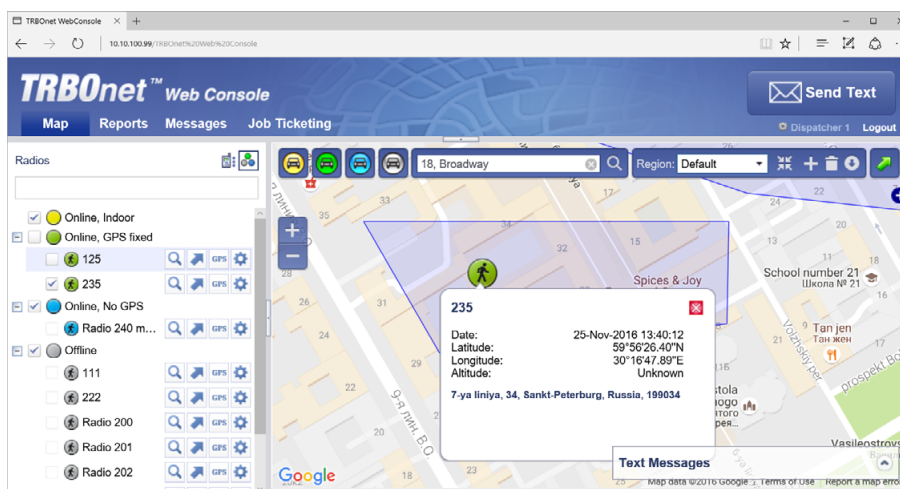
TRBOnet WebConsole

10.10.100.99/TRBOnet%20Web%20Console

TRBOnet™ Web Console

Send Text

Map Reports Messages Job Ticketing

Dispatcher 1 Logout

Radios

Online, Indoor

Online, GPS fixed

125 GPS

235 GPS

Online, No GPS

Radio 240 m... GPS

Offline

111 GPS

222 GPS

Radio 200 GPS

Radio 201 GPS

Radio 202 GPS

18, Broadway

Region: Default

35

32

17

15

31

29

School number 21
Школа № 21

Spices & Joy

Tan jen
Тан жен

Volzhskiy per

prospekt Bo

Vasileostrov

9-я лин. В.О

235

Date: 25-Nov-2016 13:40:12
Latitude: 59°56'26.40"N
Longitude: 30°16'47.89"E
Altitude: Unknown

7-ya liniya, 34, Sankt-Peterburg, Russia, 199034

Text Messages

Google

Map data ©2016 Google | Terms of Use | Report a map error